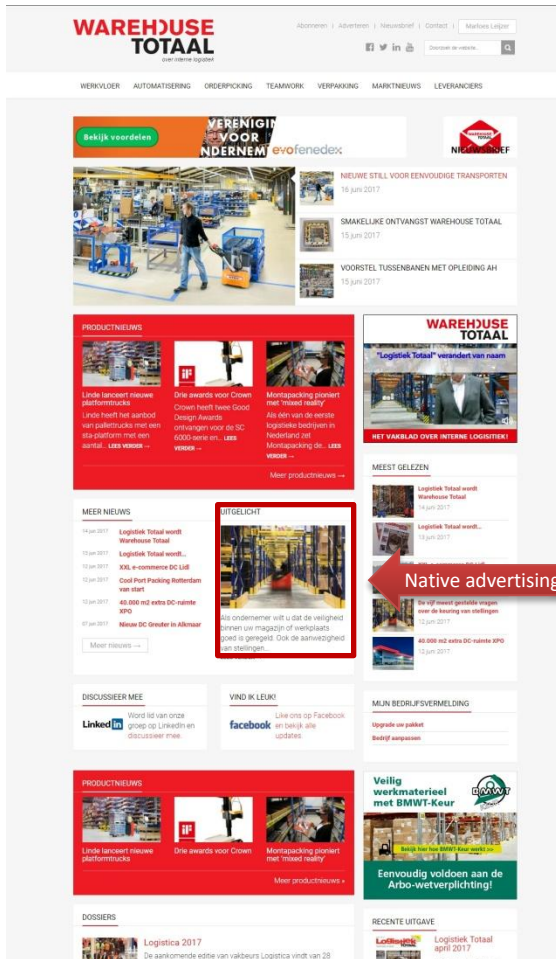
WAREHOUSE TOTAAL
over interne logistiek

Abonneren | Adverteren | Nieuwsbrief | Contact | Markeer Leijzer

Doorzoek de website...

WERKVLOER AUTOMATISERING ORDERPICKING TEAMWORK VERPAKKING MARKTNIEUWS LEVERANCIERS

Bekijk voordelen
VERENIGING VOOR ONDERNEMERS evofenedex

NIEUWSBRIEF

NIEUWE STILL VOOR EENVOUDIGE TRANSPORTEN
16 juni 2017

SMAKELIJKE ONTVANGST WAREHOUSE TOTAAL
15 juni 2017

VOORSTEL TUSSENBANEN MET OPLEIDING AH
15 juni 2017

PRODUCTNIEUWS

Linde lanceert nieuwe platformtrucks
Linde heeft het aanbod van palletrucks met een sta-platform met een aantal... LEES VERDER →

Drie awards voor Crown
Crown heeft twee Good Design Awards ontvangen voor de SC 6000-serie en... LEES VERDER →

Montapacking pioniert met 'mixed reality'
Als één van de eerste logistieke bedrijven in Nederland zet Montapacking de... LEES VERDER →

Meer productnieuws →

WAREHOUSE TOTAAL
"Logistiek Totaal" verandert van naam
HET VAKBLAD OVER INTERNE LOGISTIEK!

MEEST GELEZEN

Logistiek Totaal wordt Warehouse Totaal
14 juni 2017

Logistiek Totaal wordt...
13 juni 2017

De vijf meest gestelde vragen over de keuring van stellingen
12 juni 2017

40.000 m2 extra DC-ruimte XPO
12 juni 2017

MEER NIEUWS

14 juni 2017 Logistiek Totaal wordt Warehouse Totaal
13 juni 2017 Logistiek Totaal wordt...
12 juni 2017 XXL e-commerce DC Lidl
12 juni 2017 Cool Port Packing Rotterdam van start
12 juni 2017 40.000 m2 extra DC-ruimte XPO
07 juni 2017 Nieuw DC Greuter in Alkmaar

Meer nieuws →

UITGELICHT

Als ondernemer wilt u dat de veiligheid binnen uw magazijn of werkplaats goed is geregeld. Ook de aanwezigheid van stellingen...

Native advertising

DISCUSSIEER MEE
Linkedin
Word lid van onze groep op LinkedIn en discussieer mee.

VIND IK LEUK!
facebook
Like ons op Facebook en bekijk alle updates

MIJN BEDRIJFSVERMELDING
Upgrade uw pakket
Bedrijf aanpassen

PRODUCTNIEUWS

Linde lanceert nieuwe platformtrucks
Drie awards voor Crown
Montapacking pioniert met 'mixed reality'

Meer productnieuws »

Veilig werkmaterieel met BMWT-Keur
BMWT
Bekijk hier hoe BMWT-Keur werkt
Eenvoudig voldoen aan de Arbo-wetverplichting!

DOSSIERS

Logistica 2017
De aankomende editie van vakbeurs Logistica vindt van 28

RECENTE UITGAVE
Logistiek Totaal april 2017